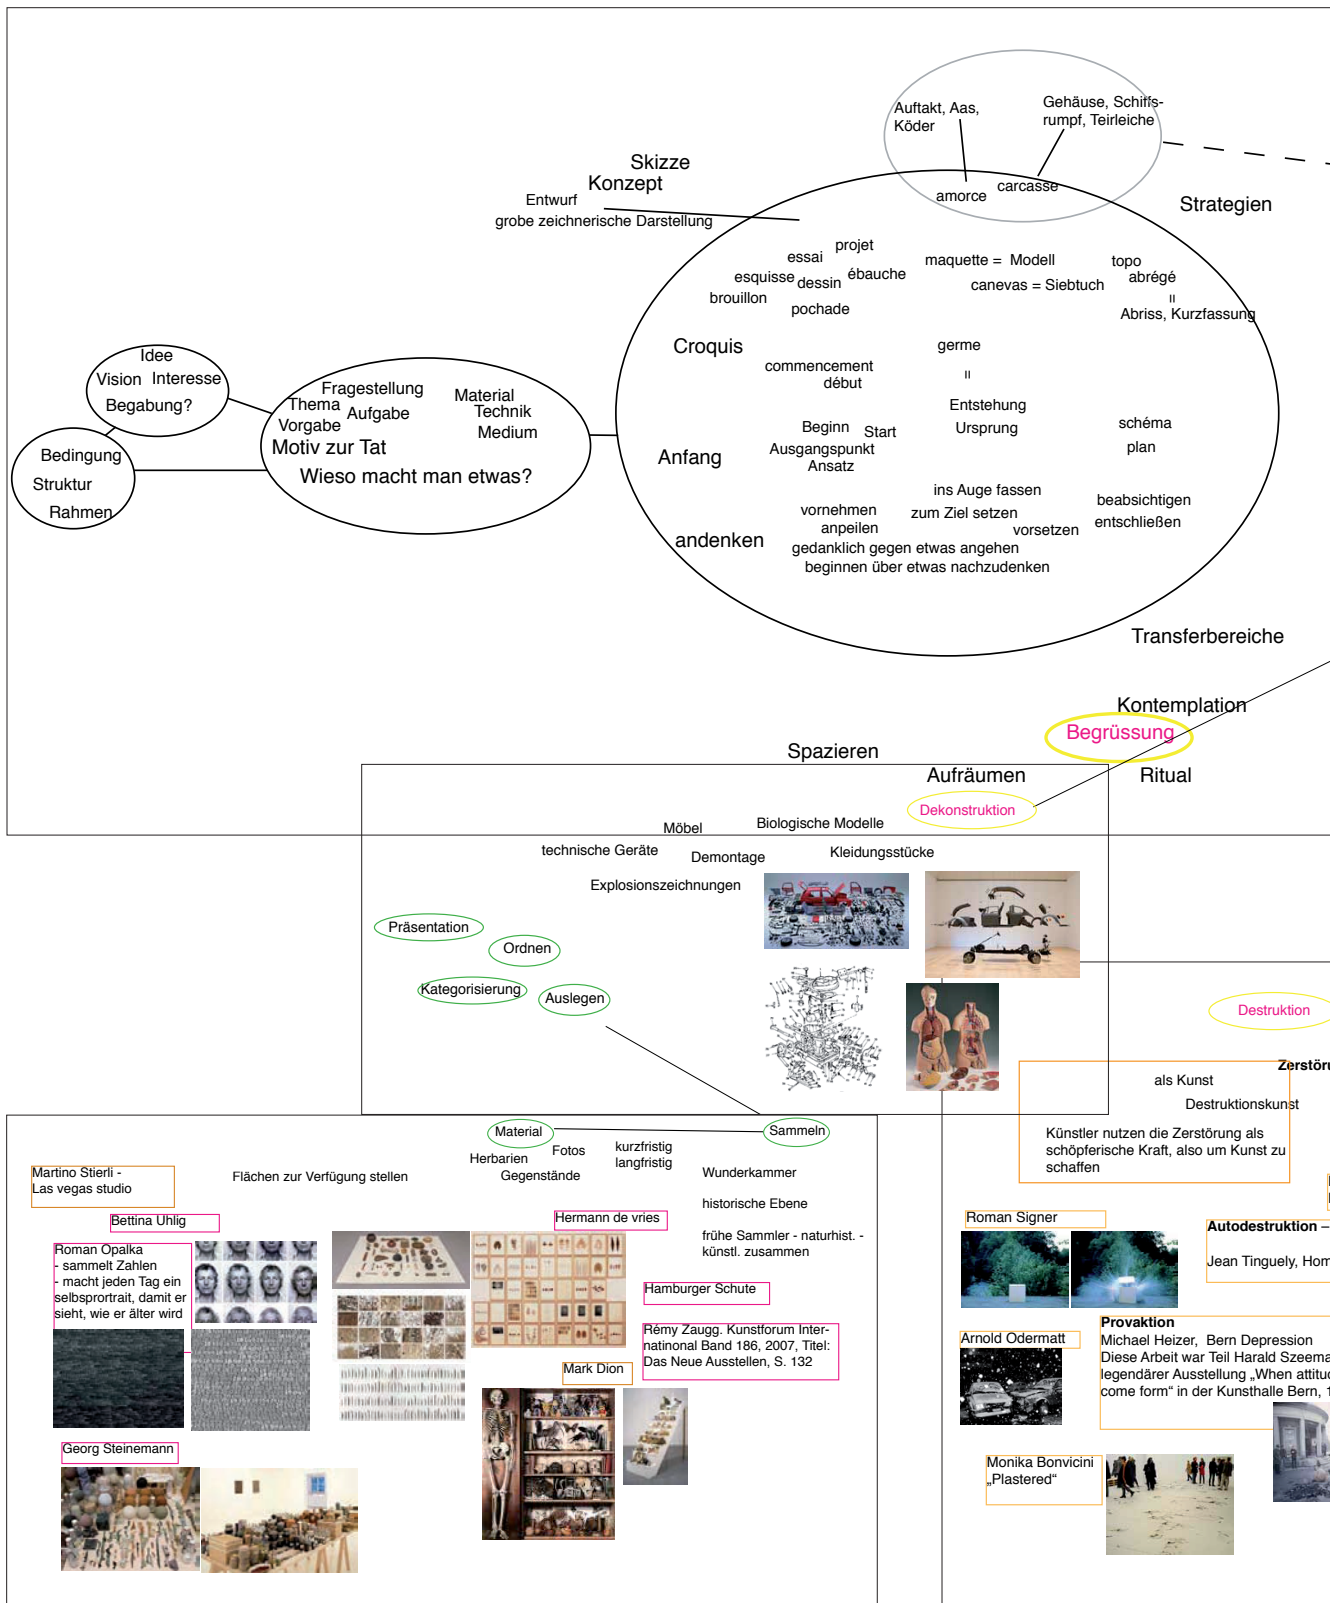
Auftakt, Aas, Köder

Gehäuse, Schiffsrumpf, Teirleiche

amorce

carcasse

Skizze
Konzept
Entwurf
grobe zeichnerische Darstellung

Strategien

essai
projet
esquisse
dessin
ébauche
brouillon
pochade

maquette = Modell
canevas = Siebtuch

topo
abrégé
ıı
Abriss, Kurzfassung

Croquis

commencement
début

germe
ıı
Entstehung
Ursprung

Idee
Vision Interesse
Begabung?

Fragestellung
Thema
Aufgabe
Vorgabe
Motiv zur Tat
Material
Technik
Medium
Wieso macht man etwas?

Bedingung
Struktur
Rahmen

Anfang

Beginn
Start
Ausgangspunkt
Ansatz

schéma
plan

ins Auge fassen
zum Ziel setzen
vornehmen
anpeilen
vorsetzen

beabsichtigen
entschließen

andenken

gedanklich gegen etwas angehen
beginnen über etwas nachzudenken

Transferbereiche

Kontemplation
Begrüssung
Spazieren
Aufräumen
Ritual

Dekonstruktion

Möbel
Biologische Modelle
technische Geräte
Demontage
Kleidungsstücke
Explosionszeichnungen

Präsentation
Ordnen
Kategorisierung
Auslegen

Destruktion

Zerstör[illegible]
als Kunst
Destruktionskunst
Künstler nutzen die Zerstörung als schöpferische Kraft, also um Kunst zu schaffen

Material
Sammeln
Fotos
Herbarien
Gegenstände
kurzfristig
langfristig

Martino Stierli - Las vegas studio

Flächen zur Verfügung stellen

Wunderkammer
historische Ebene
frühe Sammler - naturhist. - künstl. zusammen

Bettina Uhlig

Hermann de vries

Roman Opalka
- sammelt Zahlen
- macht jeden Tag ein selbsprortrait, damit er sieht, wie er älter wird

Hamburger Schute

Rémy Zaugg. Kunstforum International Band 186, 2007, Titel: Das Neue Ausstellen, S. 132

Mark Dion

Georg Steinemann

Roman Signer

Autodestruktion –
Jean Tinguely, Hom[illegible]

Arnold Odermatt

Provaktion
Michael Heizer, Bern Depression
Diese Arbeit war Teil Harald Szeema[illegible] legendärer Ausstellung „When attitu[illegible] come form“ in der Kunsthalle Bern, 1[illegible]

Monika Bonvicini „Plastered“